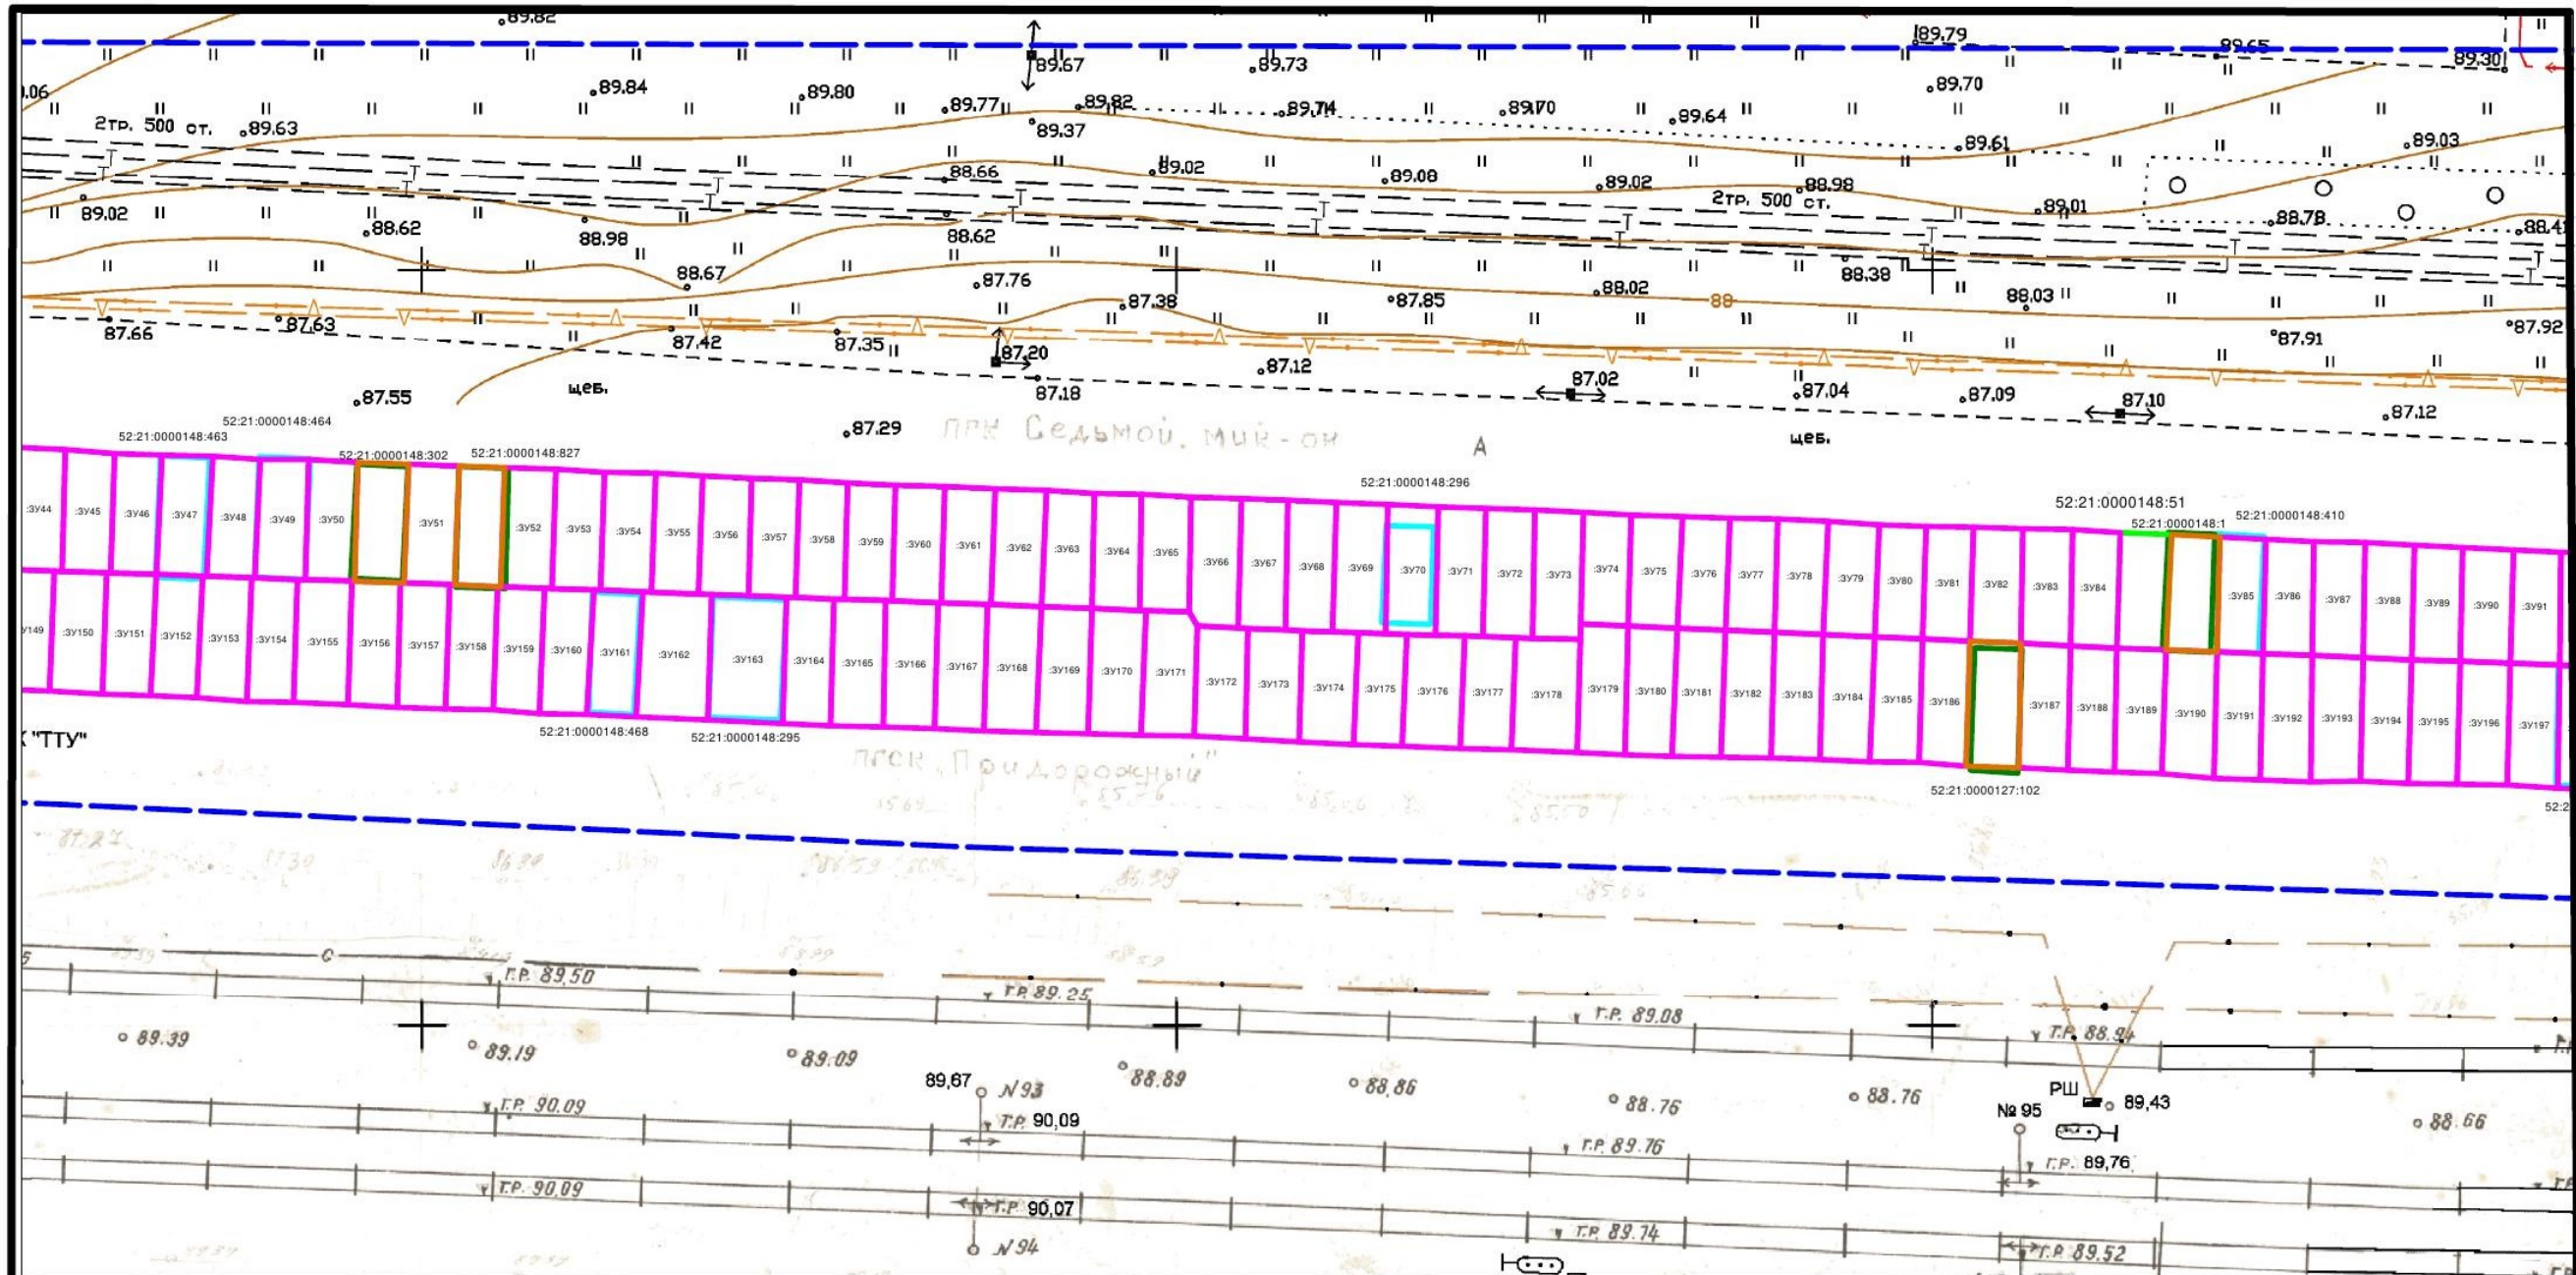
89.82
89.79
89.65
89.30
89.67
89.73
.06
89.84
89.80
89.77
89.82
89.74
89.70
89.64
89.70
2тр. 500 ст.
89.63
89.37
89.61
89.03
88.66
89.02
89.08
89.02
2тр. 500 ст.
88.98
89.01
88.78
88.41
89.02
88.62
88.98
88.62
88.67
87.76
88.38
87.38
87.85
88.02
88
88.03
87.66
87.63
87.42
87.35
87.20
87.12
87.91
87.92
87.55
щеб.
87.18
87.02
87.04
87.09
87.10
87.12
52:21:0000148:464
52:21:0000148:463
87.29
ПГК Седьмой мкр-он
А
щеб.
52:21:0000148:302
52:21:0000148:827
52:21:0000148:296
52:21:0000148:51
52:21:0000148:1
52:21:0000148:410
:ЗУ44 :ЗУ45 :ЗУ46 :ЗУ47 :ЗУ48 :ЗУ49 :ЗУ50 :ЗУ51 :ЗУ52 :ЗУ53 :ЗУ54 :ЗУ55 :ЗУ56 :ЗУ57 :ЗУ58 :ЗУ59 :ЗУ60 :ЗУ61 :ЗУ62 :ЗУ63 :ЗУ64 :ЗУ65 :ЗУ66 :ЗУ67 :ЗУ68 :ЗУ69 :ЗУ70 :ЗУ71 :ЗУ72 :ЗУ73 :ЗУ74 :ЗУ75 :ЗУ76 :ЗУ77 :ЗУ78 :ЗУ79 :ЗУ80 :ЗУ81 :ЗУ82 :ЗУ83 :ЗУ84 :ЗУ85 :ЗУ86 :ЗУ87 :ЗУ88 :ЗУ89 :ЗУ90 :ЗУ91
:ЗУ149 :ЗУ150 :ЗУ151 :ЗУ152 :ЗУ153 :ЗУ154 :ЗУ155 :ЗУ156 :ЗУ157 :ЗУ158 :ЗУ159 :ЗУ160 :ЗУ161 :ЗУ162 :ЗУ163 :ЗУ164 :ЗУ165 :ЗУ166 :ЗУ167 :ЗУ168 :ЗУ169 :ЗУ170 :ЗУ171 :ЗУ172 :ЗУ173 :ЗУ174 :ЗУ175 :ЗУ176 :ЗУ177 :ЗУ178 :ЗУ179 :ЗУ180 :ЗУ181 :ЗУ182 :ЗУ183 :ЗУ184 :ЗУ185 :ЗУ186 :ЗУ187 :ЗУ188 :ЗУ189 :ЗУ190 :ЗУ191 :ЗУ192 :ЗУ193 :ЗУ194 :ЗУ195 :ЗУ196 :ЗУ197
К "ТТУ"
52:21:0000148:468
52:21:0000148:295
ПГСК "Придорожный"
52:21:0000127:102
52:2
Г.Р. 89.50
Г.Р. 89.25
Г.Р. 89.08
Г.Р. 88.94
89.39
89.19
89.09
88.89
88.86
88.76
88.76
88.66
89,67
№93
Т.Р. 90,09
РШ
89,43
№ 95
Г.Р. 90.09
Г.Р. 89.76
Г.Р. 89,76
Г.Р. 90.09
Г.Р. 90,07
Г.Р. 89.74
Г.Р. 89.52
№94